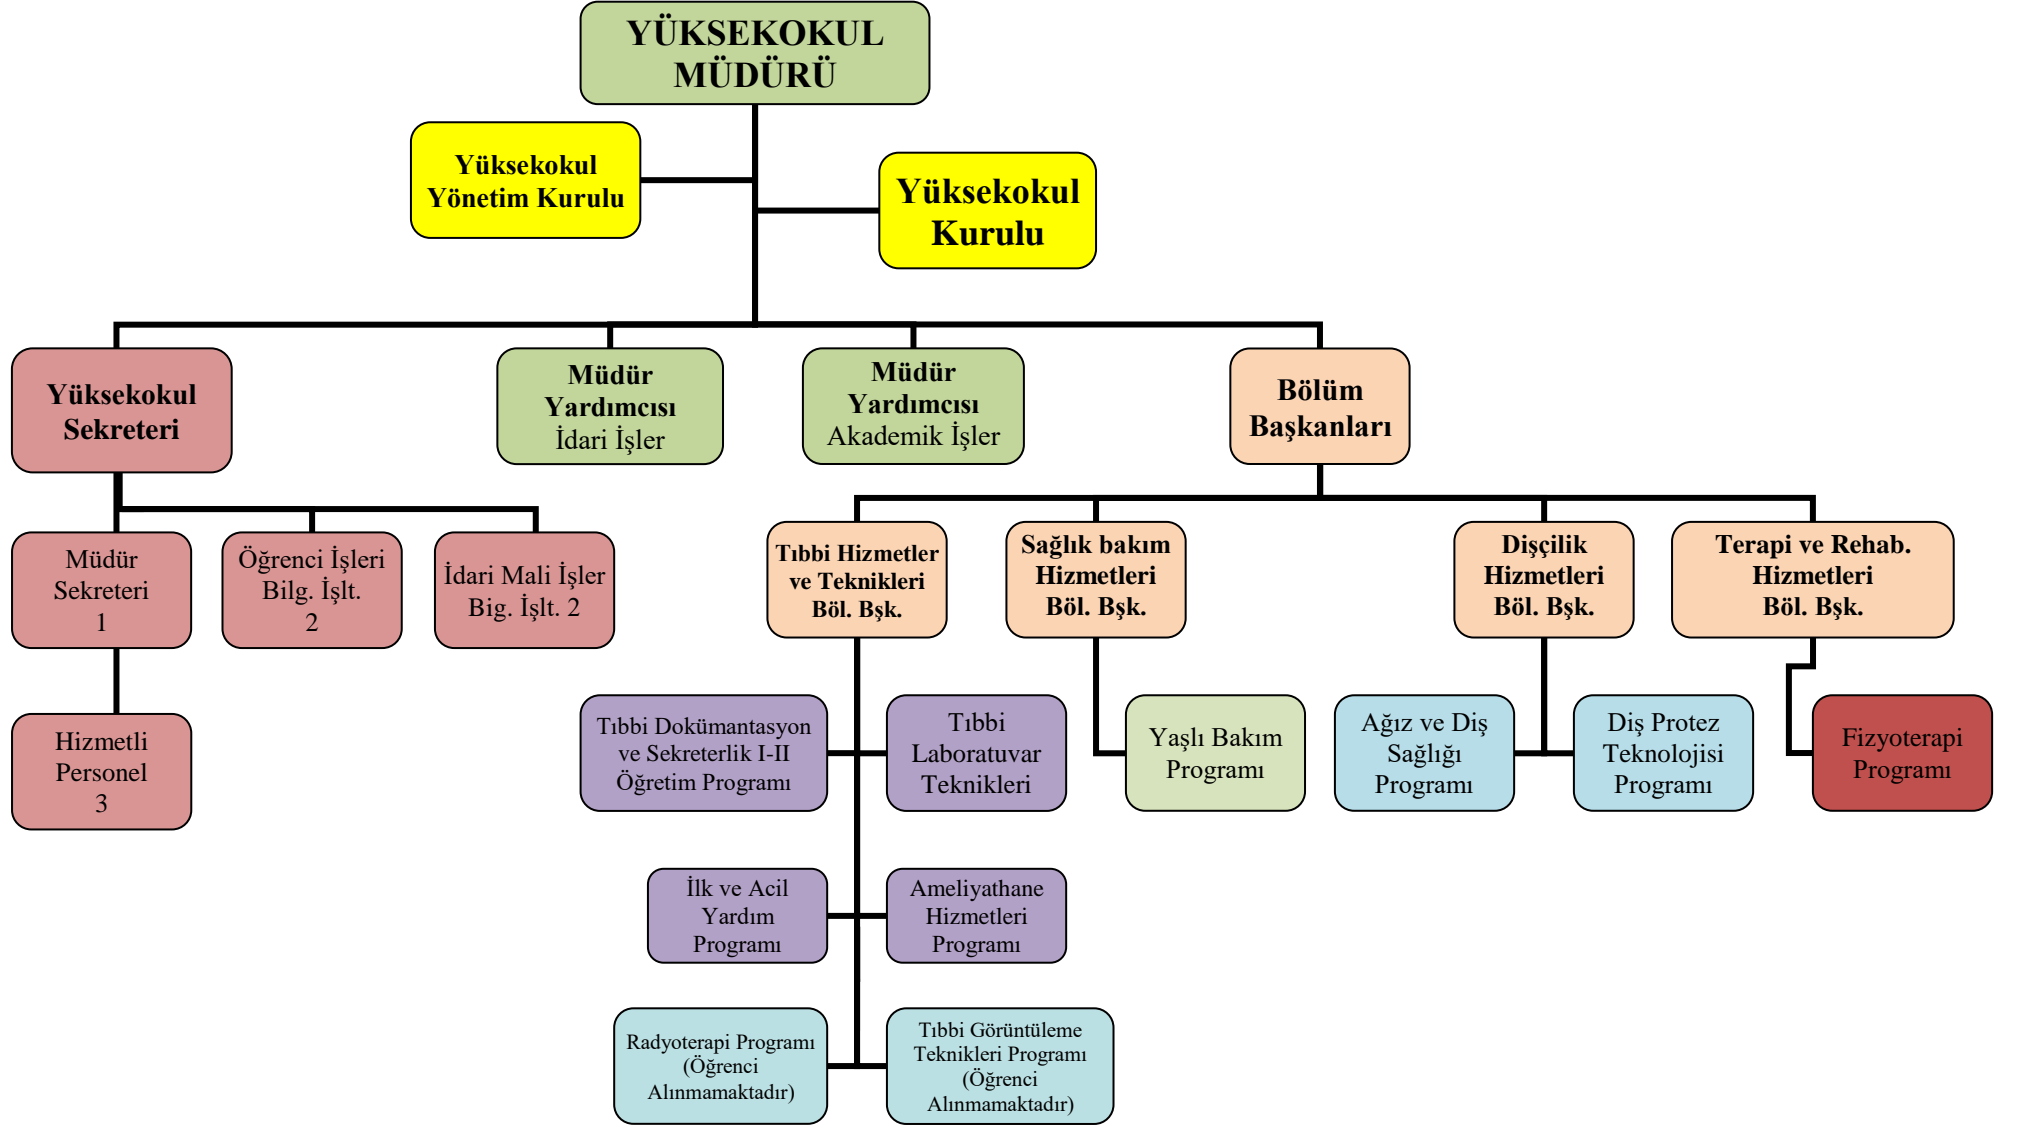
YÜKSEKOKUL MÜDÜRÜ

Yüksekokul Yönetim Kurulu

Yüksekokul Kurulu

Yüksekokul Sekreteri

Müdür Yardımcısı İdari İşler

Müdür Yardımcısı Akademik İşler

Bölüm Başkanları

Müdür Sekreteri 1

Öğrenci İşleri Bilg. İşlt. 2

İdari Mali İşler Big. İşlt. 2

Hizmetli Personel 3

Tıbbi Hizmetler ve Teknikleri Böl. Bşk.

Sağlık bakım Hizmetleri Böl. Bşk.

Dişçilik Hizmetleri Böl. Bşk.

Terapi ve Rehab. Hizmetleri Böl. Bşk.

Tıbbi Dokümantasyon ve Sekreterlik I-II Öğretim Programı

Tıbbi Laboratuvar Teknikleri

Yaşlı Bakım Programı

Ağız ve Diş Sağlığı Programı

Diş Protez Teknolojisi Programı

Fizyoterapi Programı

İlk ve Acil Yardım Programı

Ameliyathane Hizmetleri Programı

Radyoterapi Programı (Öğrenci Alınmamaktadır)

Tıbbi Görüntüleme Teknikleri Programı (Öğrenci Alınmamaktadır)